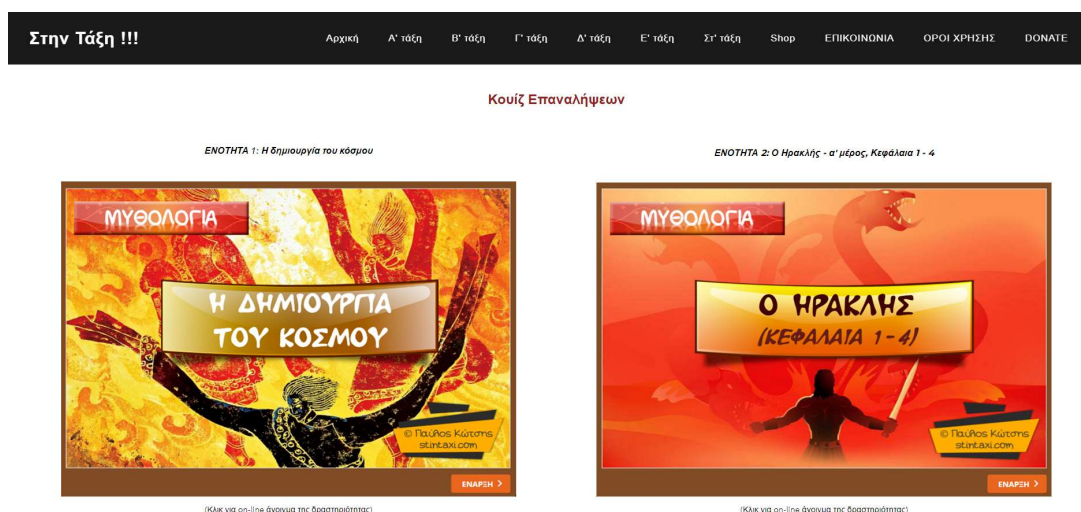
Στην Τάξη !!!

Αρχική Α' τάξη Β' τάξη Γ' τάξη Δ' τάξη Ε' τάξη Στ' τάξη Shop ΕΠΙΚΟΙΝΩΝΙΑ ΟΡΟΙ ΧΡΗΣΗΣ DONATE

Κουίζ Επαναλήψεων

ΕΝΟΤΗΤΑ 1: Η δημιουργία του κόσμου

ΜΥΘΟΛΟΓΙΑ

Η ΔΗΜΙΟΥΡΓΙΑ ΤΟΥ ΚΟΣΜΟΥ

© Παύλος Κώτσης stintaxi.com

ΕΝΑΡΞΗ

(Κλικ για on-line άνοιγμα της δραστηριότητας)

ΕΝΟΤΗΤΑ 2: Ο Ηρακλής - α' μέρος, Κεφάλαια 1 - 4

ΜΥΘΟΛΟΓΙΑ

Ο ΗΡΑΚΛΗΣ (ΚΕΦΑΛΑΙΑ 1 - 4)

© Παύλος Κώτσης stintaxi.com

ΕΝΑΡΞΗ

(Κλικ για on-line άνοιγμα της δραστηριότητας)